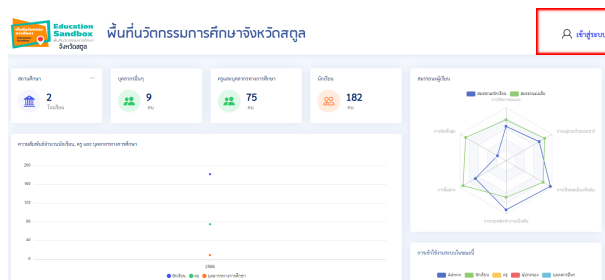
Education Sandbox
จังหวัดสตูล
พื้นที่นวัตกรรมการศึกษาจังหวัดสตูล
เข้าสู่ระบบ

สถานศึกษา
2
โรงเรียน

บุคลากรอื่นๆ
9
คน

ครูและบุคลากรทางการศึกษา
75
คน

นักเรียน
182
คน

สมรรถนะผู้เรียน
สมรรถนะนักเรียน
สมรรถนะเฉลี่ย

ความสัมพันธ์จำนวนนักเรียน, ครู และ บุคลากรทางการศึกษา

200
160
120
80
40
0

นักเรียน
ครู
บุคลากรทางการศึกษา

การเข้าใช้งานระบบในเดือนนี้
Admin
นักเรียน
ครู
ผู้ปกครอง
บุคลากรอื่นๆ